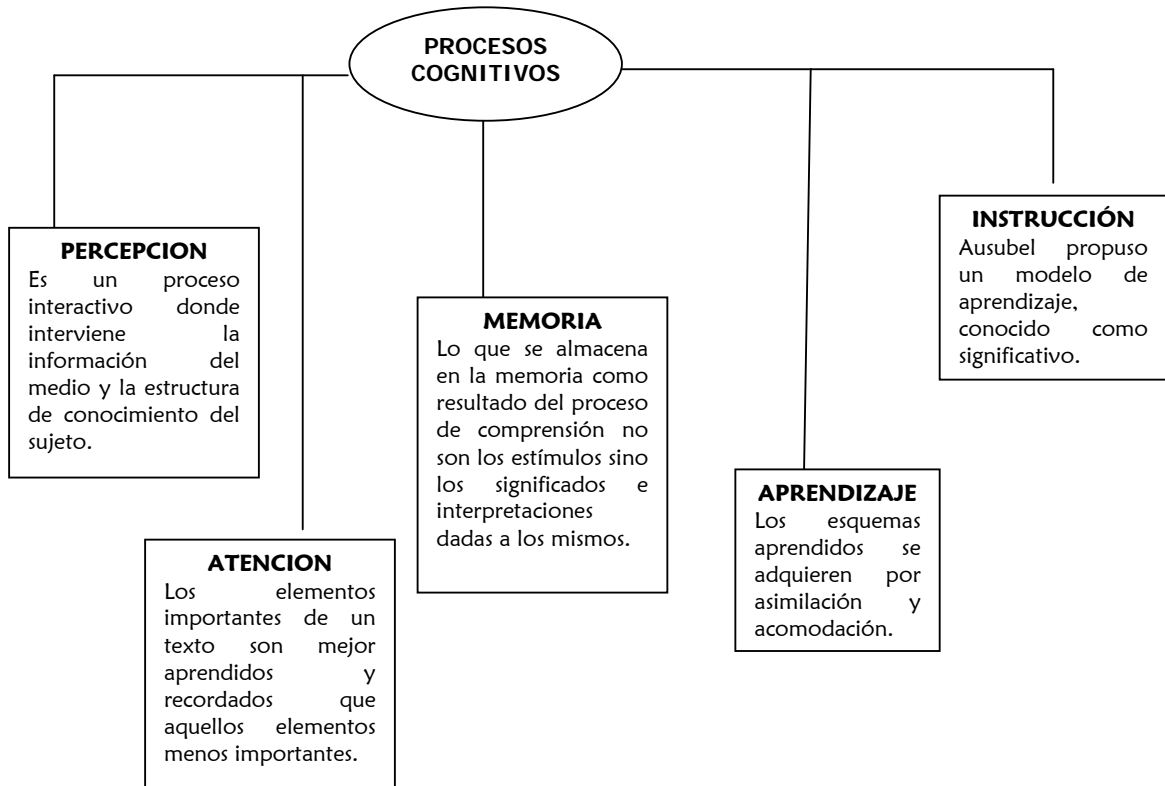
PROCESOS COGNITIVOS

PERCEPCION
Es un proceso interactivo donde interviene la información del medio y la estructura de conocimiento del sujeto.

ATENCION
Los elementos importantes de un texto son mejor aprendidos y recordados que aquellos elementos menos importantes.

MEMORIA
Lo que se almacena en la memoria como resultado del proceso de comprensión no son los estímulos sino los significados e interpretaciones dadas a los mismos.

APRENDIZAJE
Los esquemas aprendidos se adquieren por asimilación y acomodación.

INSTRUCCIÓN
Ausubel propuso un modelo de aprendizaje, conocido como significativo.